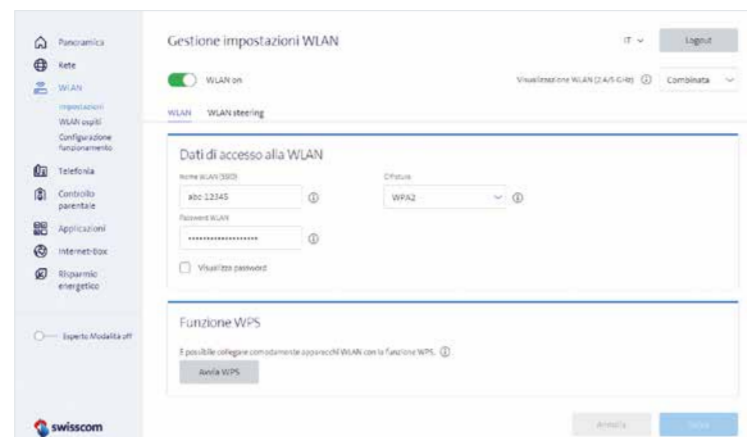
Panoramica
Rete
WLAN
Impostazioni
WLAN ospiti
Configurazione funzionamento
Telefonia
Controllo parentale
Applicazioni
Internet-Box
Risparmio energetico

Esperto Modalità off

swisscom

Gestione impostazioni WLAN

IT

Logout

WLAN on

Visualizzazione WLAN (2.4/5 GHz)

Combinata

WLAN
WLAN steering

Dati di accesso alla WLAN

Nome WLAN (SSID)
abc 12345

Cifratura
WPA2

Password WLAN
••••••••••••••••••

Visualizza password

Funzione WPS

È possibile collegare comodamente apparecchi WLAN con la funzione WPS.

Avvia WPS

Annulla

Salva